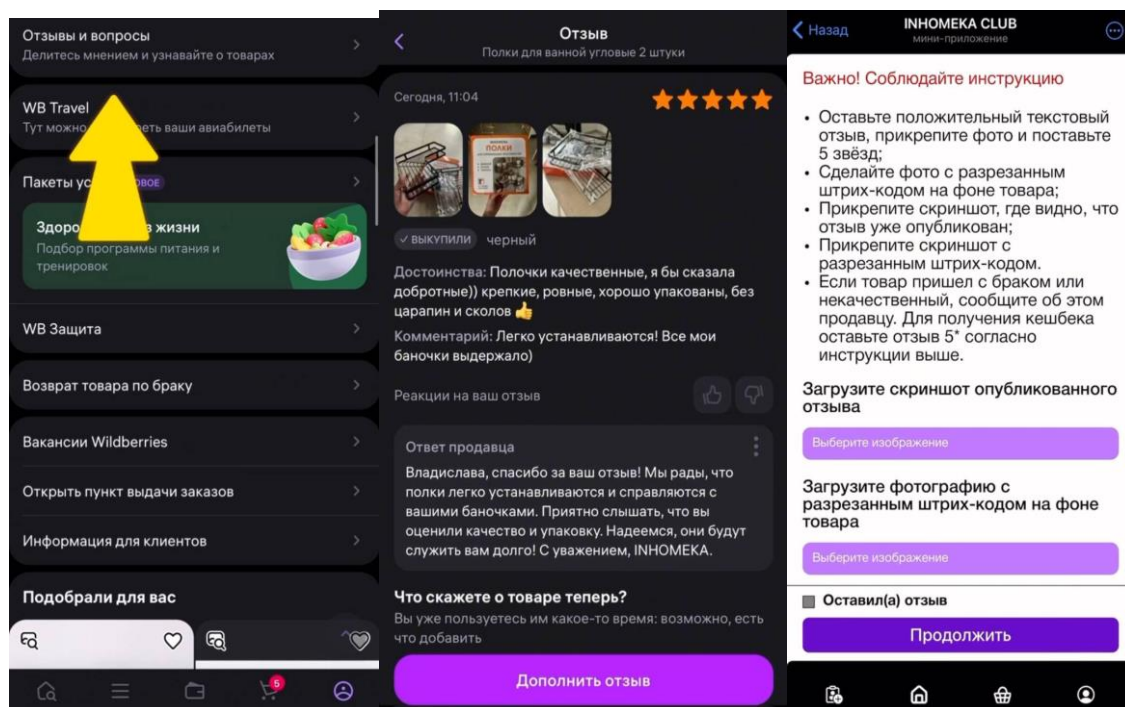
Отзывы и вопросы
Делитесь мнением и узнавайте о товарах

WB Travel
Тут можно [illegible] ть ваши авиабилеты

Пакеты ус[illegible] ОВОЕ

Здоро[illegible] жизни
Подбор программы питания и тренировок

WB Защита

Возврат товара по браку

Вакансии Wildberries

Открыть пункт выдачи заказов

Информация для клиентов

Подобрали для вас

5

Отзыв
Полки для ванной угловые 2 штуки

Сегодня, 11:04

✓ ВЫКУПИЛИ черный

Достоинства: Полочки качественные, я бы сказала добротные)) крепкие, ровные, хорошо упакованы, без царапин и сколов

Комментарий: Легко устанавливаются! Все мои баночки выдержало)

Реакции на ваш отзыв

Ответ продавца
Владислава, спасибо за ваш отзыв! Мы рады, что полки легко устанавливаются и справляются с вашими баночками. Приятно слышать, что вы оценили качество и упаковку. Надеемся, они будут служить вам долго! С уважением, INHOMEKA.

Что скажете о товаре теперь?
Вы уже пользуетесь им какое-то время: возможно, есть что добавить

Дополнить отзыв

Назад
INHOMEKA CLUB
мини-приложение

Важно! Соблюдайте инструкцию

• Оставьте положительный текстовый отзыв, прикрепите фото и поставьте 5 звёзд;
• Сделайте фото с разрезанным штрих-кодом на фоне товара;
• Прикрепите скриншот, где видно, что отзыв уже опубликован;
• Прикрепите скриншот с разрезанным штрих-кодом.
• Если товар пришел с браком или некачественный, сообщите об этом продавцу. Для получения кешбека оставьте отзыв 5* согласно инструкции выше.

Загрузите скриншот опубликованного отзыва

Выберите изображение

Загрузите фотографию с разрезанным штрих-кодом на фоне товара

Выберите изображение

Оставил(а) отзыв

Продолжить